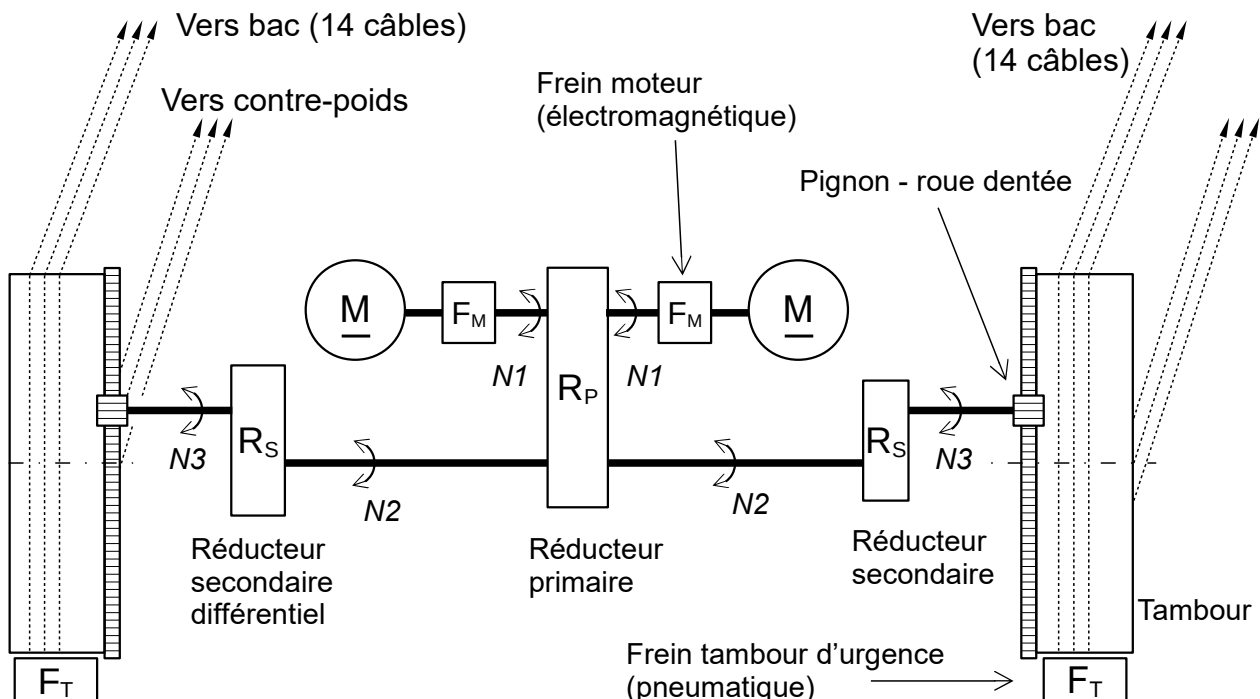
Vers bac (14 câbles)

Vers contre-poids

Frein moteur (électromagnétique)

Vers bac (14 câbles)

Pignon - roue dentée

M

$F_M$

$F_M$

M

N1

N1

$R_P$

$R_S$

$R_S$

N3

N3

N2

N2

Réducteur secondaire différentiel

Réducteur primaire

Réducteur secondaire

Tambour

Frein tambour d'urgence (pneumatique)

$F_T$

$F_T$